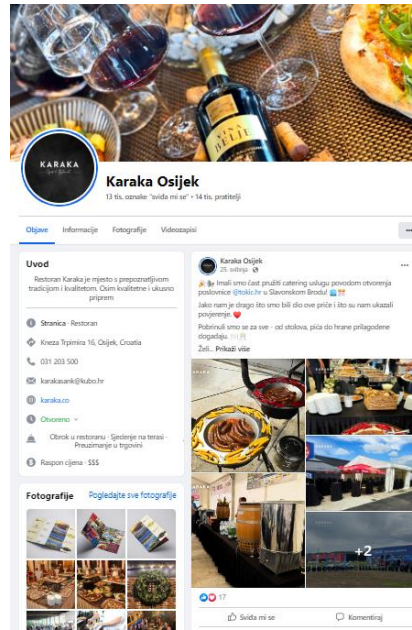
KARAKA

Karaka Osijek

13 tis. oznake "sviđa mi se" • 14 tis. pratitelja

Objave Informacije Fotografije Videozapisi ...

Uvod

Restoran Karaka je mjesto s prepoznatljivom tradicijom i kvalitetom. Osim kvalitetne i ukusno pripremljene

Stranica · Restoran

Kneza Trpimira 16, Osijek, Croatia

031 203 500

karakasank@kubo.hr

karaka.co

Otvoreno

Obrok u restoranu · Sjedenje na terasi · Preuzimanje u trgovini

Raspon cijena · $$$

Fotografije Pogledajte sve fotografije

Karaka Osijek
26. svibnja ·

Imali smo čast pružiti catering uslugu povodom otvorenja poslovnice @tokic.hr u Slavonskom Brodu!

Jako nam je drago što smo bili dio ove priče i što su nam ukazali povjerenje.

Pobrinuli smo se za sve - od stolova, pića do hrane prilagođene događaju.

Želi... Prikaži više

+2

17

Sviđa mi se Komentiraj